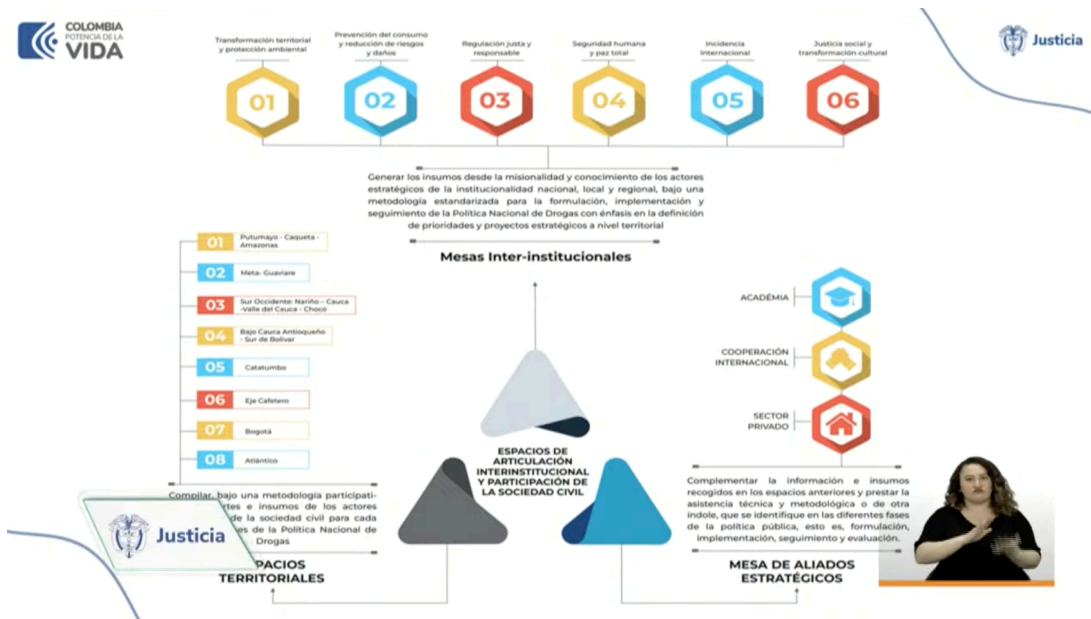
COLOMBIA
POTENCIA DE LA
VIDA

Justicia

Transformación territorial y protección ambiental
01

Prevención del consumo y reducción de riesgos y daños
02

Regulación justa y responsable
03

Seguridad humana y paz total
04

Incidencia internacional
05

Justicia social y transformación cultural
06

Generar los insumos desde la misionalidad y conocimiento de los actores estratégicos de la institucionalidad nacional, local y regional, bajo una metodología estandarizada para la formulación, implementación y seguimiento de la Política Nacional de Drogas con énfasis en la definición de prioridades y proyectos estratégicos a nivel territorial

Mesas Inter-institucionales

01 Putumayo - Caquetá - Amazonas
02 Meta- Guaviare
03 Sur Occidente: Nariño - Cauca -Valle del Cauca - Chocó
04 Bajo Cauca Antioqueño - Sur de Bolívar
05 Catatumbo
06 Eje Cafetero
07 Bogotá
08 Atlántico

Compilar, bajo una metodología participati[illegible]rtes e insumos de los actores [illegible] de la sociedad civil para cada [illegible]es de la Política Nacional de Drogas

Justicia

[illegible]PACIOS TERRITORIALES

ESPACIOS DE ARTICULACIÓN INTERINSTITUCIONAL Y PARTICIPACIÓN DE LA SOCIEDAD CIVIL

ACADÉMIA

COOPERACIÓN INTERNACIONAL

SECTOR PRIVADO

Complementar la información e insumos recogidos en los espacios anteriores y prestar la asistencia técnica y metodológica o de otra índole, que se identifique en las diferentes fases de la política pública, esto es, formulación, implementación, seguimiento y evaluación.

MESA DE ALIADOS ESTRATÉGICOS